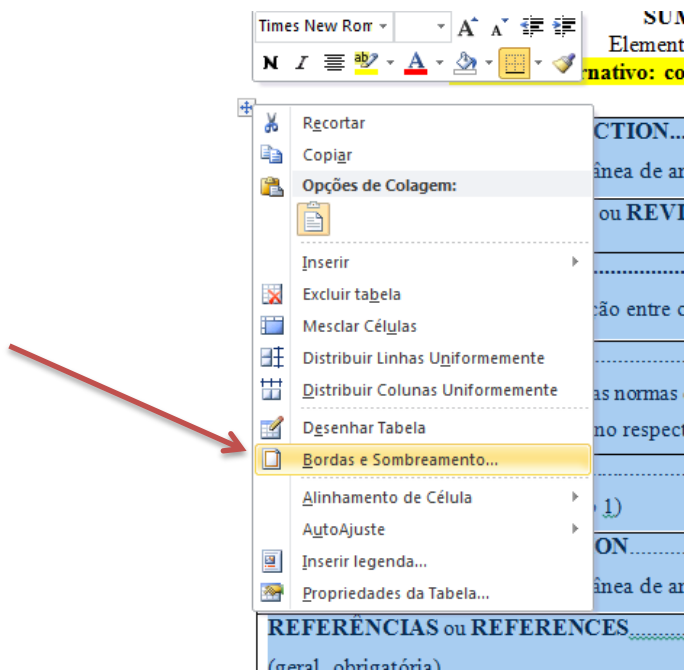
Times New Rom
N I A
SUM
Element
rnativo: co
Recortar
Copiar
Opções de Colagem:
Inserir
Excluir tabela
Mesclar Células
Distribuir Linhas Uniformemente
Distribuir Colunas Uniformemente
Desenhar Tabela
Bordas e Sombreamento...
Alinhamento de Célula
AutoAjuste
Inserir legenda...
Propriedades da Tabela...
CTION...
ânea de ar
ou REVI
ção entre c
as normas
no respect
1)
ON.........
ânea de ar
REFERÊNCIAS ou REFERENCES
(geral, obrigatória)